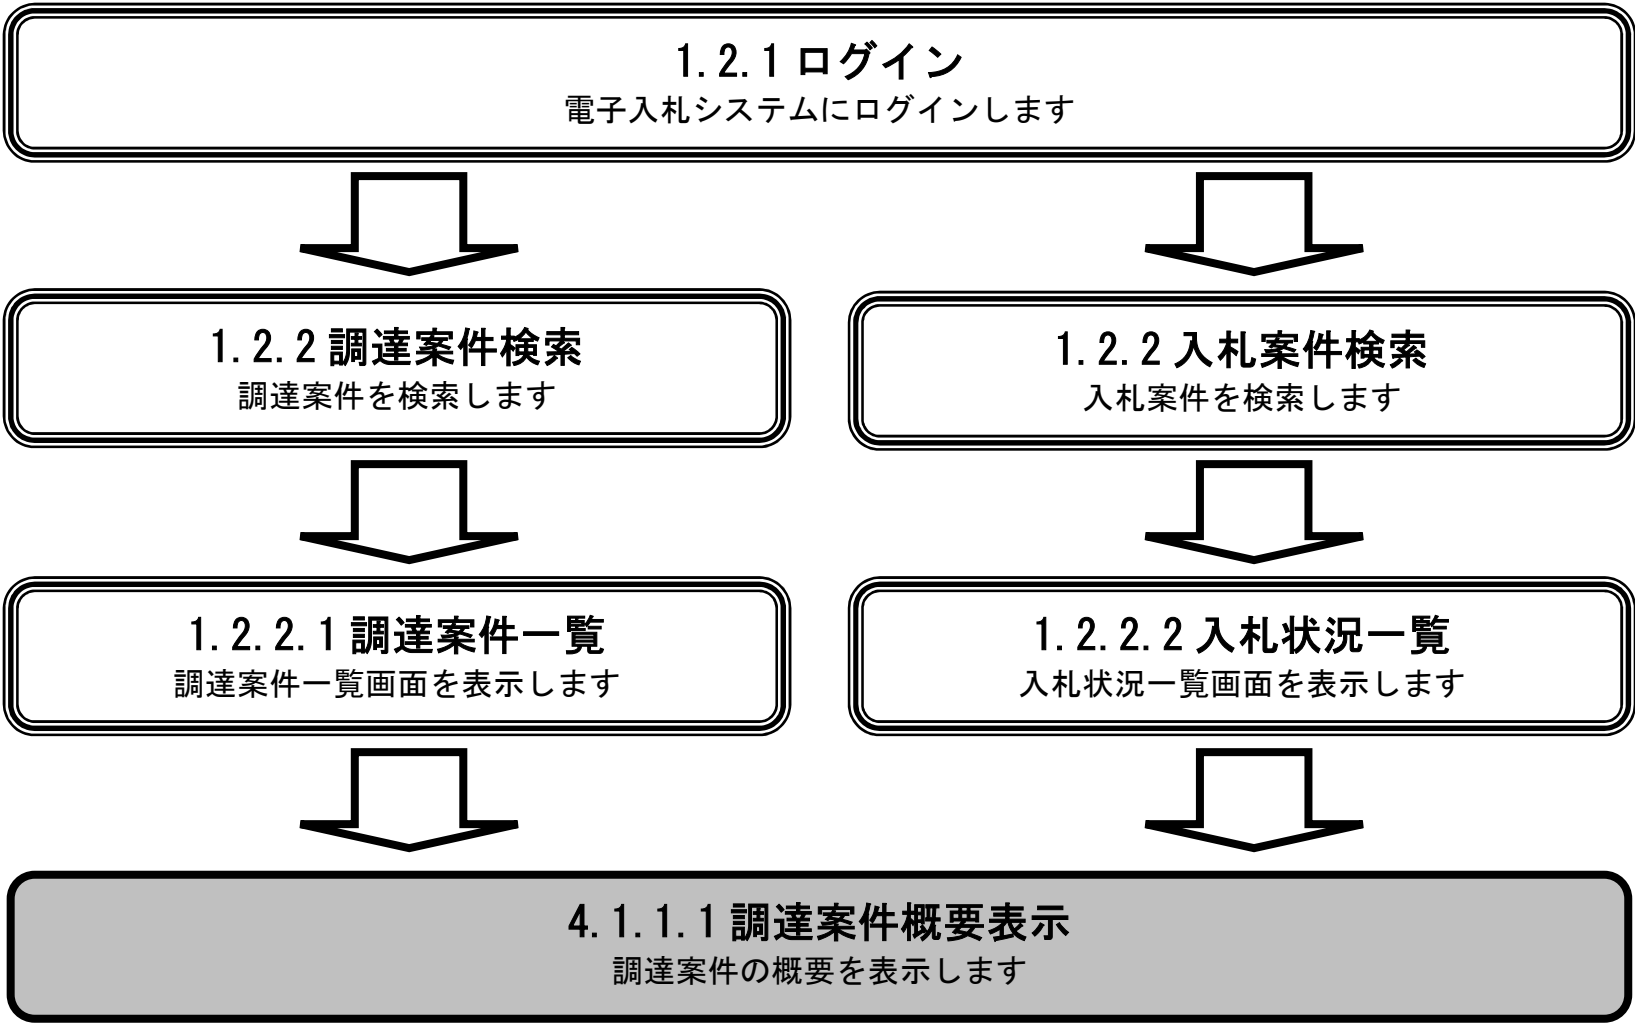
1.2.1 ログイン
電子入札システムにログインします

1.2.2 調達案件検索
調達案件を検索します

1.2.2 入札案件検索
入札案件を検索します

1.2.2.1 調達案件一覧
調達案件一覧画面を表示します

1.2.2.2 入札状況一覧
入札状況一覧画面を表示します

4.1.1.1 調達案件概要表示
調達案件の概要を表示します